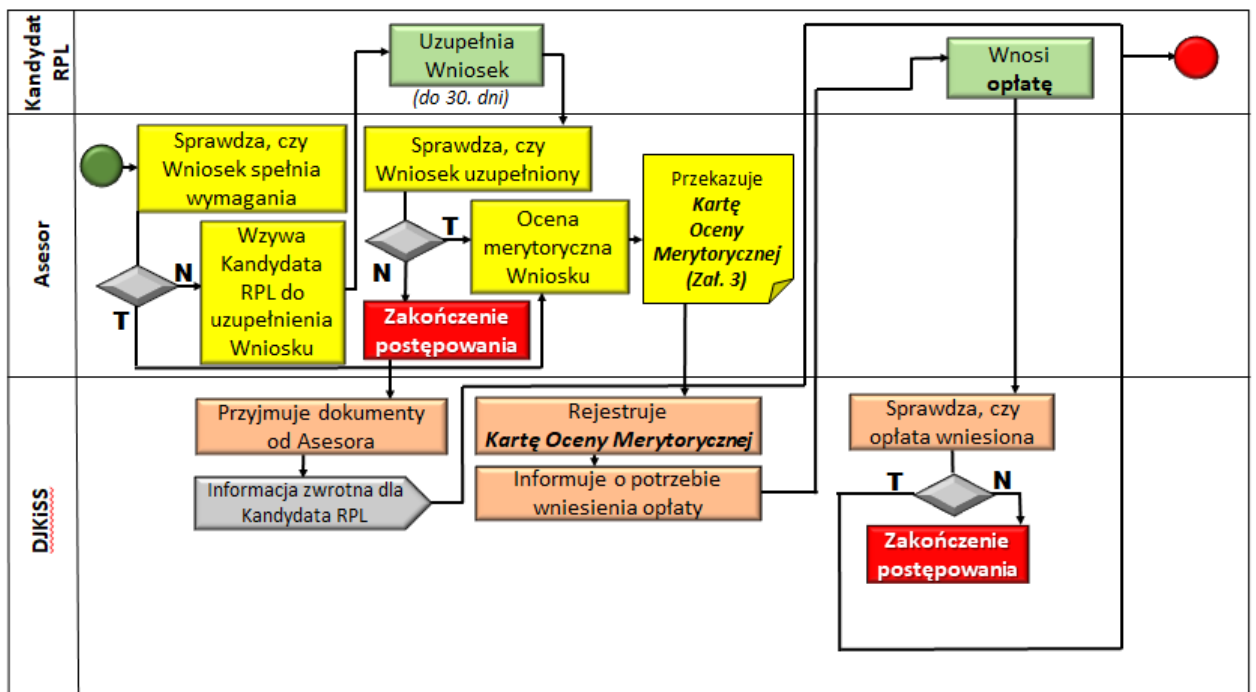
Kandydat RPL

Uzupełnia Wniosek
(do 30. dni)

Wnosi opłatę

Asesor

Sprawdza, czy Wniosek spełnia wymagania

N

T

Wzywa Kandydata RPL do uzupełnienia Wniosku

Sprawdza, czy Wniosek uzupełniony

T

N

Ocena merytoryczna Wniosku

Zakończenie postępowania

Przekazuje *Kartę Oceny Merytorycznej (Zał. 3)*

DJKiSS

Przyjmuje dokumenty od Asesora

Informacja zwrotna dla Kandydata RPL

Rejestruje *Kartę Oceny Merytorycznej*

Informuje o potrzebie wniesienia opłaty

Sprawdza, czy opłata wniesiona

T

N

Zakończenie postępowania